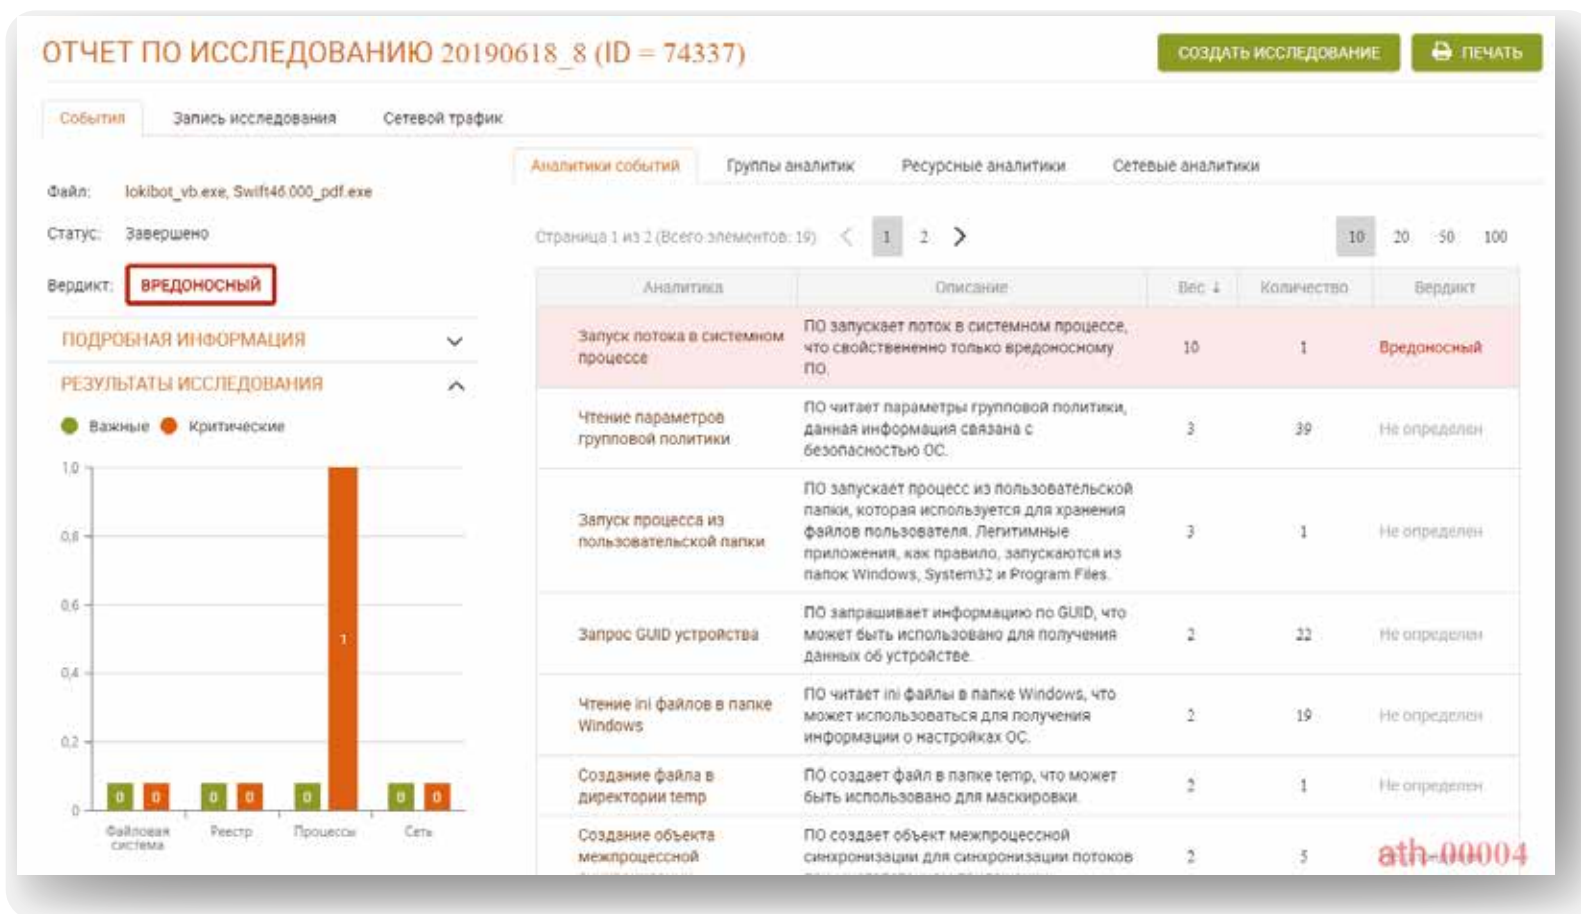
ОТЧЕТ ПО ИССЛЕДОВАНИЮ 20190618_8 (ID = 74337)

СОЗДАТЬ ИССЛЕДОВАНИЕ

ПЕЧАТЬ

События | Запись исследования | Сетевой трафик

Файл: lokibot_vb.exe, Swift46.000_pdf.exe

Статус: Завершено

Вердикт: ВРЕДОНОСНЫЙ

ПОДРОБНАЯ ИНФОРМАЦИЯ

РЕЗУЛЬТАТЫ ИССЛЕДОВАНИЯ

Важные Критические

1.0
0.8
0.6
0.4
0.2
0

0 0 0 0 0 1 0 0

Файловая система | Реестр | Процессы | Сеть

Аналитики событий | Группы аналитик | Ресурсные аналитики | Сетевые аналитики

Страница 1 из 2 (Всего элементов: 19) < 1 2 >

10 20 50 100

| Аналитика | Описание | Вес ↓ | Количество | Вердикт |
|---|---|---|---|---|
| Запуск потока в системном процессе | ПО запускает поток в системном процессе, что свойственно только вредоносному ПО. | 10 | 1 | Вредоносный |
| Чтение параметров групповой политики | ПО читает параметры групповой политики, данная информация связана с безопасностью ОС. | 3 | 39 | Не определен |
| Запуск процесса из пользовательской папки | ПО запускает процесс из пользовательской папки, которая используется для хранения файлов пользователя. Легитимные приложения, как правило, запускаются из папок Windows, System32 и Program Files. | 3 | 1 | Не определен |
| Запрос GUID устройства | ПО запрашивает информацию по GUID, что может быть использовано для получения данных об устройстве. | 2 | 22 | Не определен |
| Чтение ini файлов в папке Windows | ПО читает ini файлы в папке Windows, что может использоваться для получения информации о настройках ОС. | 2 | 19 | Не определен |
| Создание файла в директории temp | ПО создает файл в папке temp, что может быть использовано для маскировки. | 2 | 1 | Не определен |
| Создание объекта межпроцессной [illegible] | ПО создает объект межпроцессной синхронизации для синхронизации потоков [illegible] | 2 | 5 | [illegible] |

ath-00004